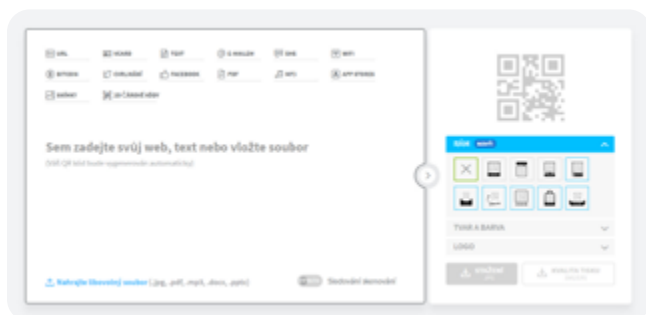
URL
VCARD
TEXT
E-MAILEM
SMS
WIFI
BITCOIN
OVHLÁŠENÍ
FACEBOOK
PDF
MP3
APP STORES
OBRÁZKY
2D ČÁROVÉ KÓDY

Sem zadejte svůj web, text nebo vložte soubor
(Váš QR kód bude vygenerován automaticky)

Nahrajte libovolný soubor (.jpg, .pdf, .mp3, .docx, .pptx)

Sledování skenování

RÁM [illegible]

TVAR A BARVA

LOGO

STÁHNOUT

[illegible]